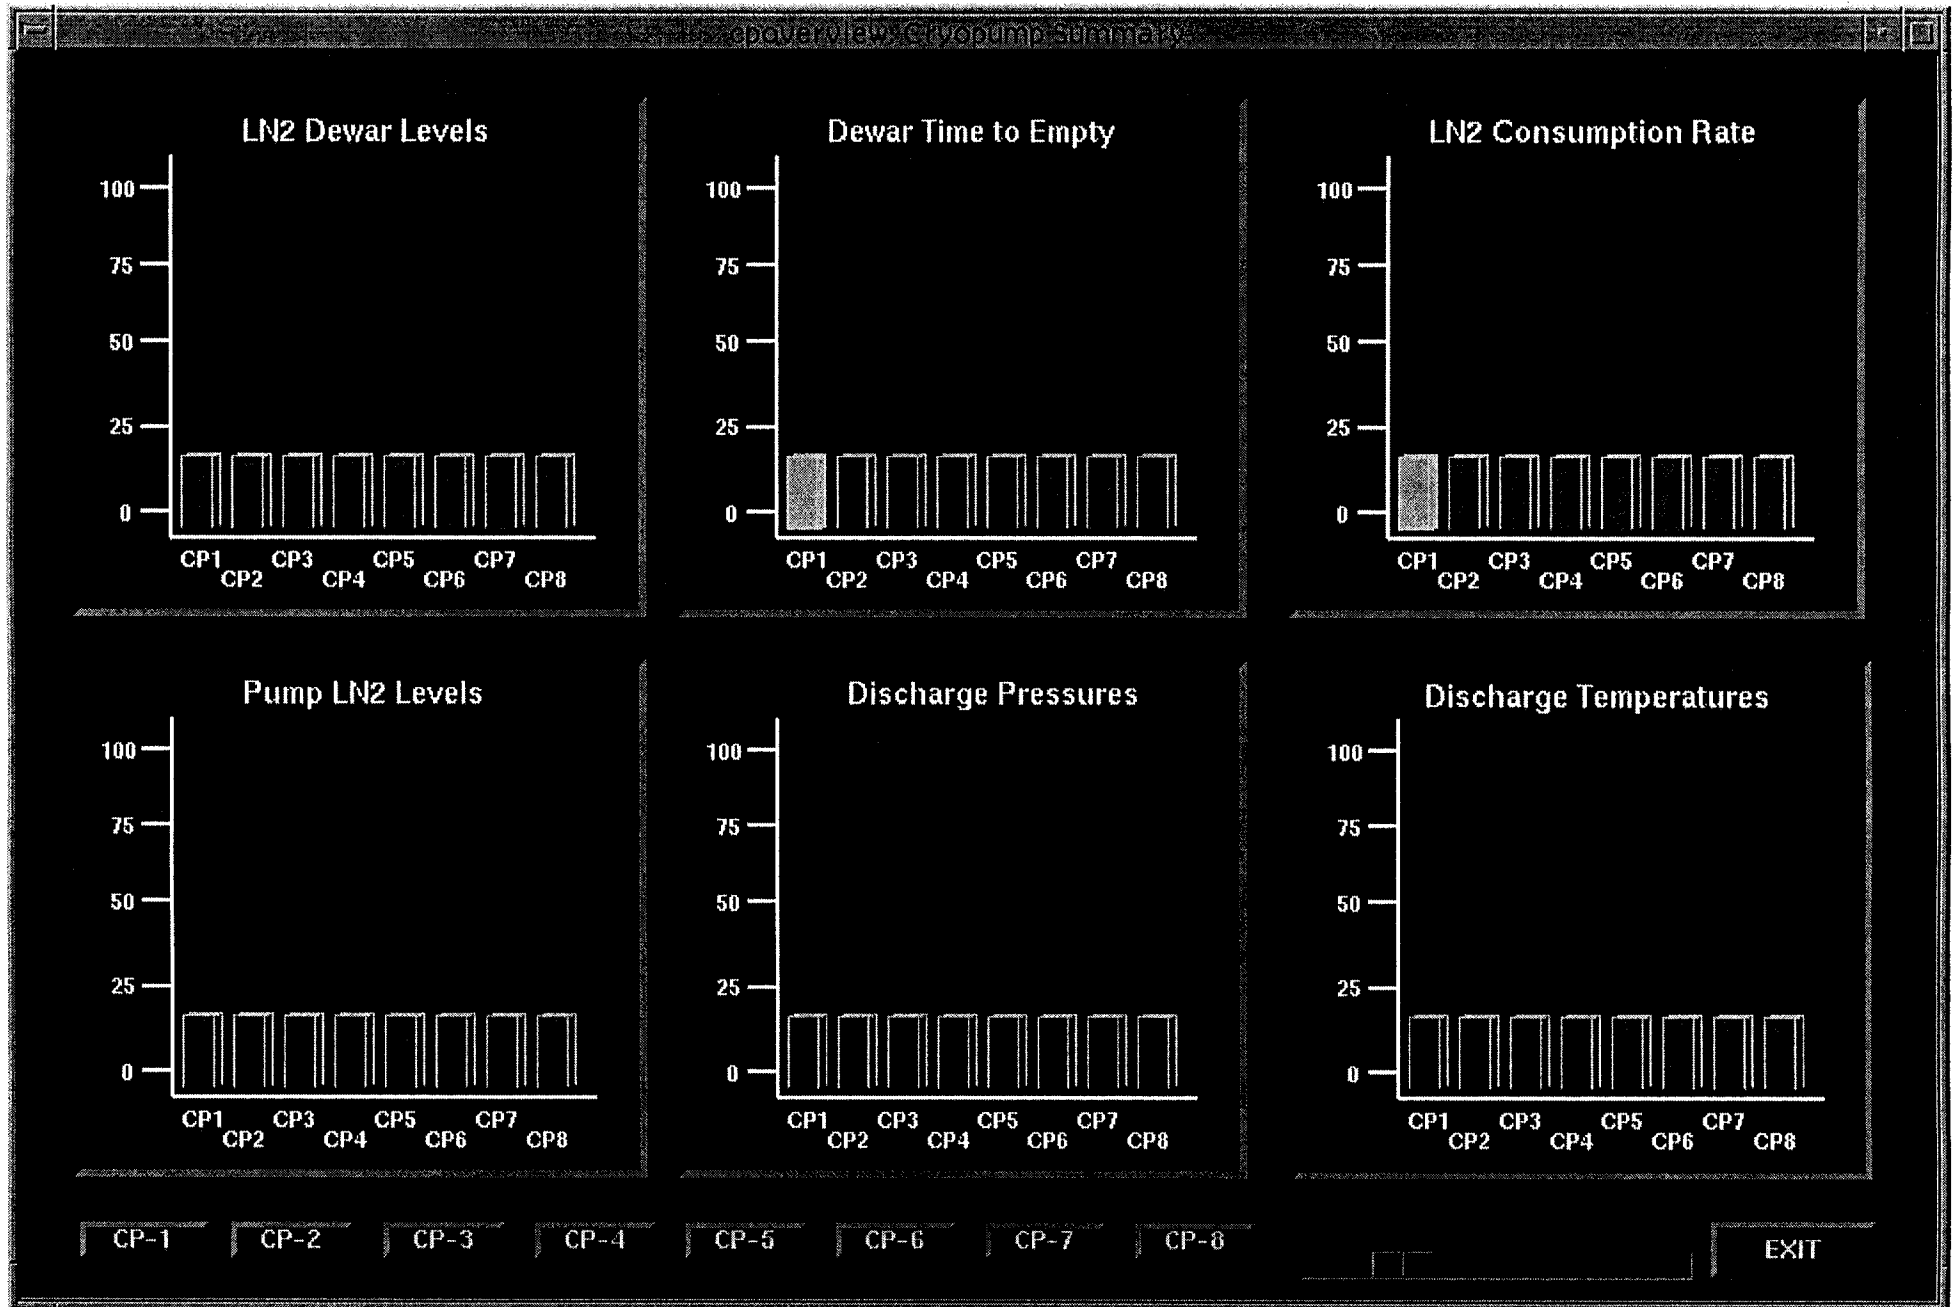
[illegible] cpoverview: Cryopump Summary

LN2 Dewar Levels

100
75
50
25
0

CP1 CP2 CP3 CP4 CP5 CP6 CP7 CP8

Dewar Time to Empty

100
75
50
25
0

CP1 CP2 CP3 CP4 CP5 CP6 CP7 CP8

LN2 Consumption Rate

100
75
50
25
0

CP1 CP2 CP3 CP4 CP5 CP6 CP7 CP8

Pump LN2 Levels

100
75
50
25
0

CP1 CP2 CP3 CP4 CP5 CP6 CP7 CP8

Discharge Pressures

100
75
50
25
0

CP1 CP2 CP3 CP4 CP5 CP6 CP7 CP8

Discharge Temperatures

100
75
50
25
0

CP1 CP2 CP3 CP4 CP5 CP6 CP7 CP8

CP-1 CP-2 CP-3 CP-4 CP-5 CP-6 CP-7 CP-8 EXIT